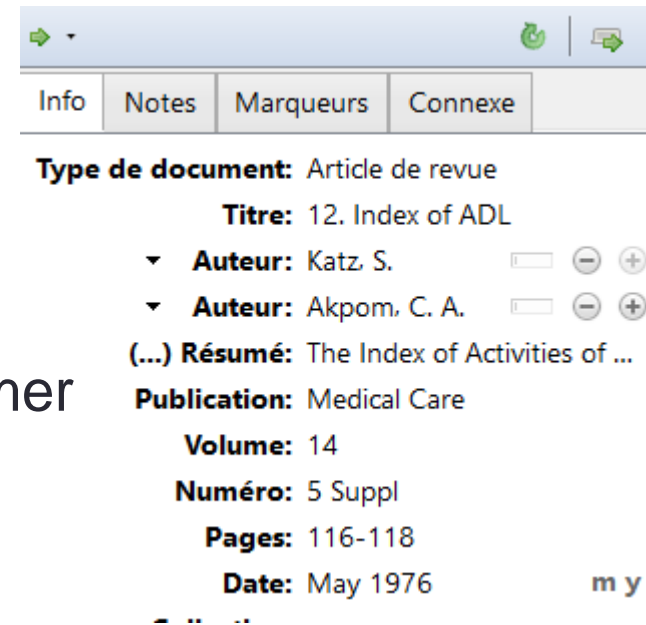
Info | Notes | Marqueurs | Connexe

Type de document: Article de revue
Titre: 12. Index of ADL
Auteur: Katz, S.
Auteur: Akpom, C. A.
(...) Résumé: The Index of Activities of ...
Publication: Medical Care
Volume: 14
Numéro: 5 Suppl
Pages: 116-118
Date: May 1976 m y

her